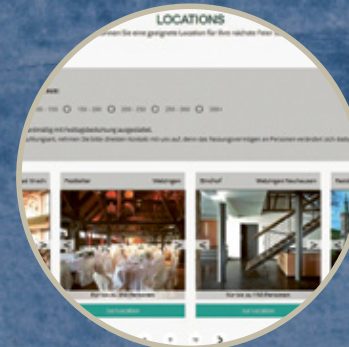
LOCATIONS

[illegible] Sie eine geeignete Location für Ihre nächste Feier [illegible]

aus:

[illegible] 100 - 150 150 - 200 200 - 250 250 - 300 300+

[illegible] ständig mit Festtagsbedarf ausgestattet.

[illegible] ungen, nehmen Sie bitte direkten Kontakt mit uns auf, denn das Fassungsvermögen an Personen verändert sich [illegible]

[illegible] Stadl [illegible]

Festhalle Wetzingen

für bis zu 300 Personen

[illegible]

Bindhof Wetzingen Neuhausen

für bis zu 150 Personen

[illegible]

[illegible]